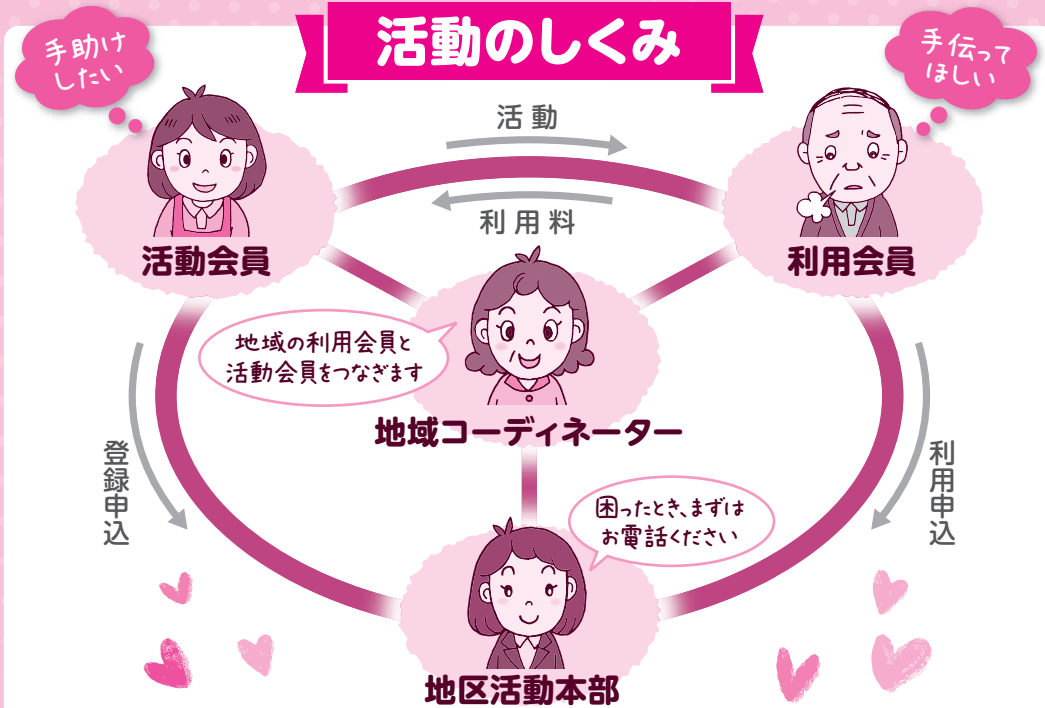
活動のしくみ

手助けしたい

手伝ってほしい

活動

利用料

活動会員

利用会員

地域の利用会員と活動会員をつなぎます

地域コーディネーター

登録申込

利用申込

困ったとき、まずはお電話ください

地区活動本部